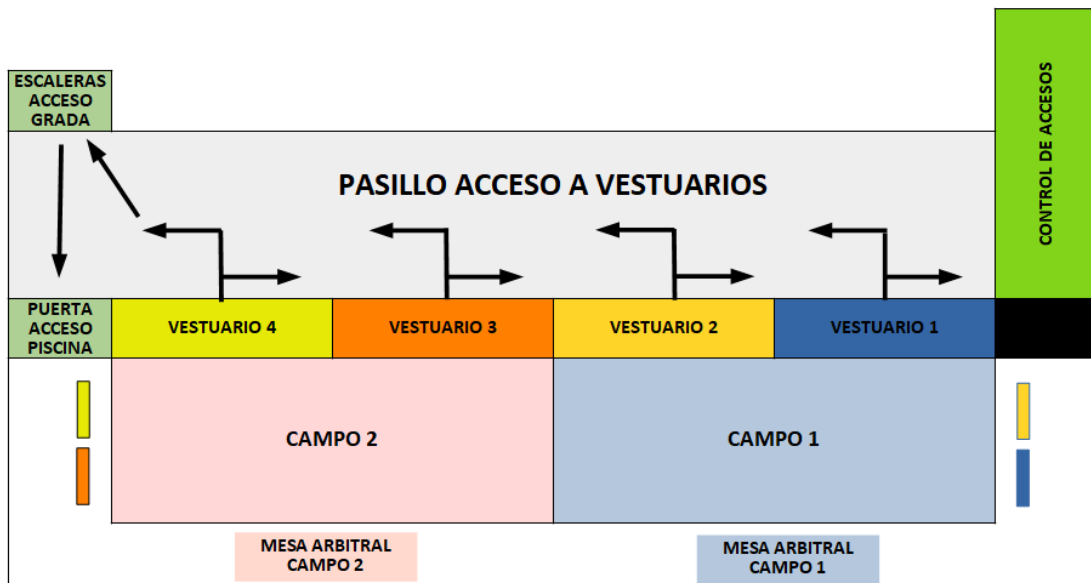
ESCALERAS ACCESO GRADA

PASILLO ACCESO A VESTUARIOS

CONTROL DE ACCESOS

PUERTA ACCESO PISCINA

VESTUARIO 4

VESTUARIO 3

VESTUARIO 2

VESTUARIO 1

CAMPO 2

CAMPO 1

MESA ARBITRAL CAMPO 2

MESA ARBITRAL CAMPO 1